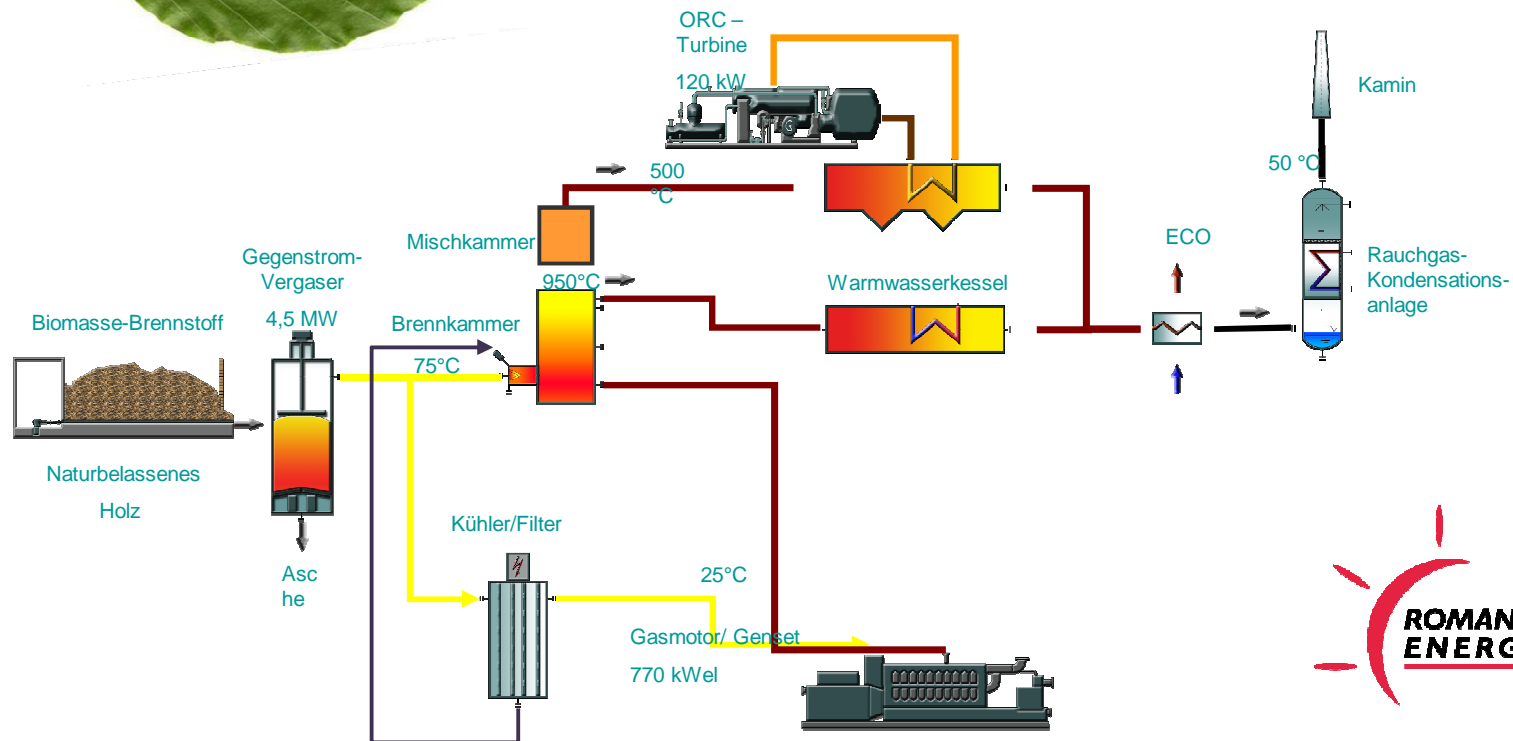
ORC – Turbine

120 kW

Kamin

50 °C

500 °C

Mischkammer

ECO

Gegenstrom-Vergaser

950°C

Rauchgas-Kondensations-anlage

Warmwasserkessel

Biomasse-Brennstoff

4,5 MW

Brennkammer

75°C

Naturbelassenes

Holz

Kühler/Filter

Asc he

25°C

Gasmotor/ Genset

770 kWel

ROMAN
ENERG